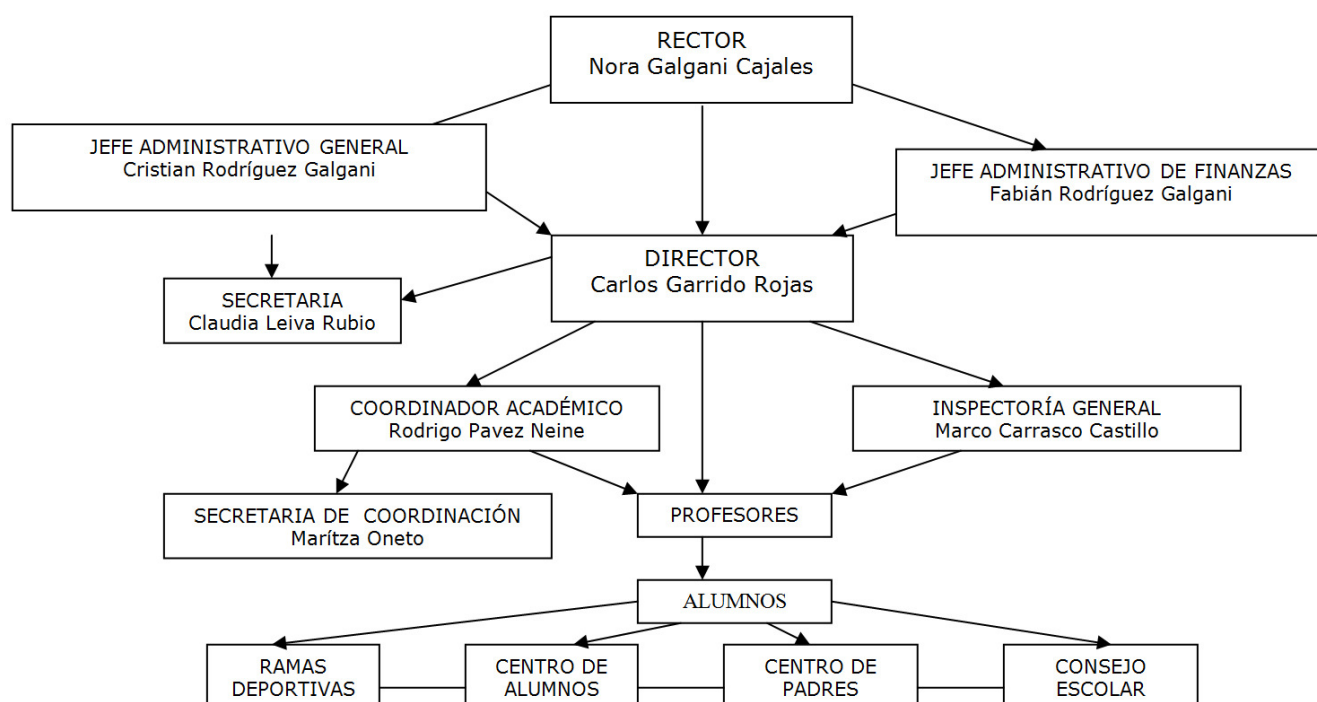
RECTOR
Nora Galgani Cajales

JEFE ADMINISTRATIVO GENERAL
Cristian Rodríguez Galgani

JEFE ADMINISTRATIVO DE FINANZAS
Fabián Rodríguez Galgani

DIRECTOR
Carlos Garrido Rojas

SECRETARIA
Claudia Leiva Rubio

COORDINADOR ACADÉMICO
Rodrigo Pavez Neine

INSPECTORÍA GENERAL
Marco Carrasco Castillo

SECRETARIA DE COORDINACIÓN
Marítza Oneto

PROFESORES

ALUMNOS

RAMAS DEPORTIVAS

CENTRO DE ALUMNOS

CENTRO DE PADRES

CONSEJO ESCOLAR